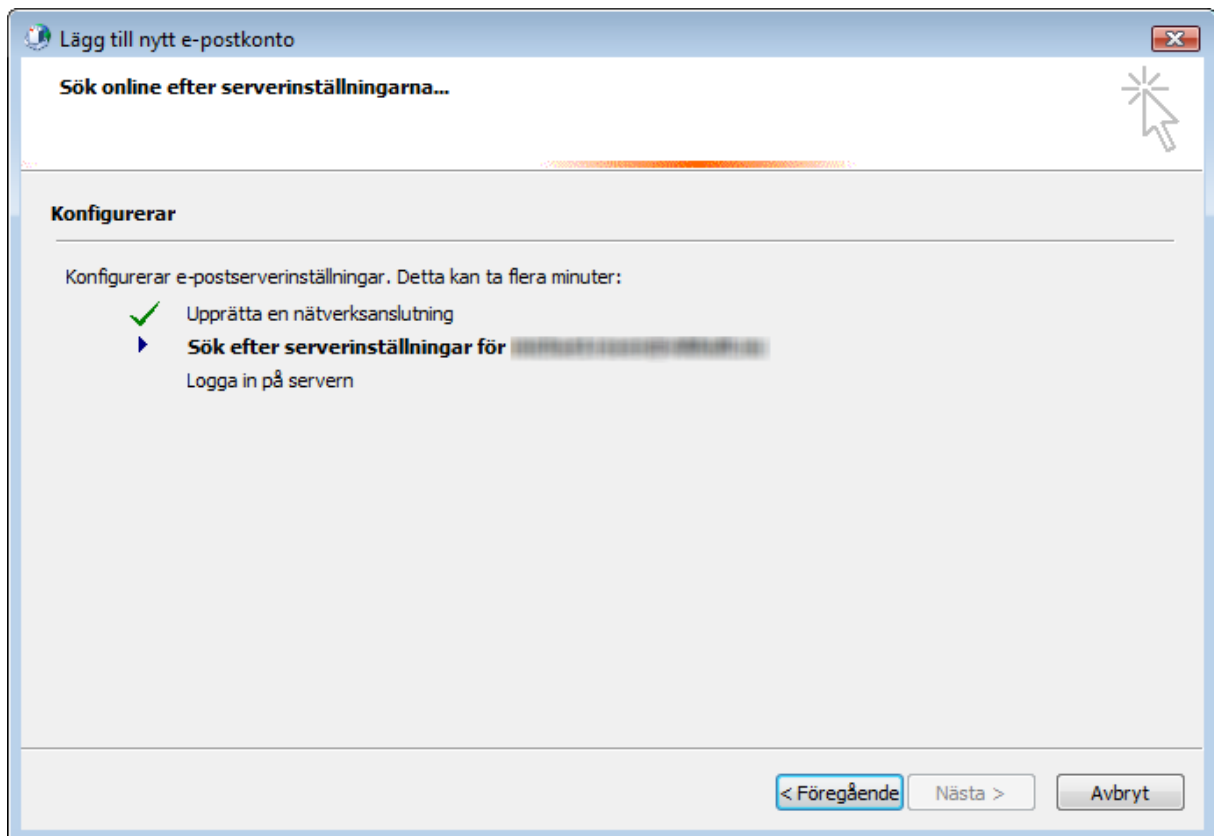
Lägg till nytt e-postkonto

Sök online efter serverinställningarna...

Konfigurerar

Konfigurerar e-postserverinställningar. Detta kan ta flera minuter:

Upprätta en nätverksanslutning

Sök efter serverinställningar för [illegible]

Logga in på servern

< Föregående

Nästa >

Avbryt